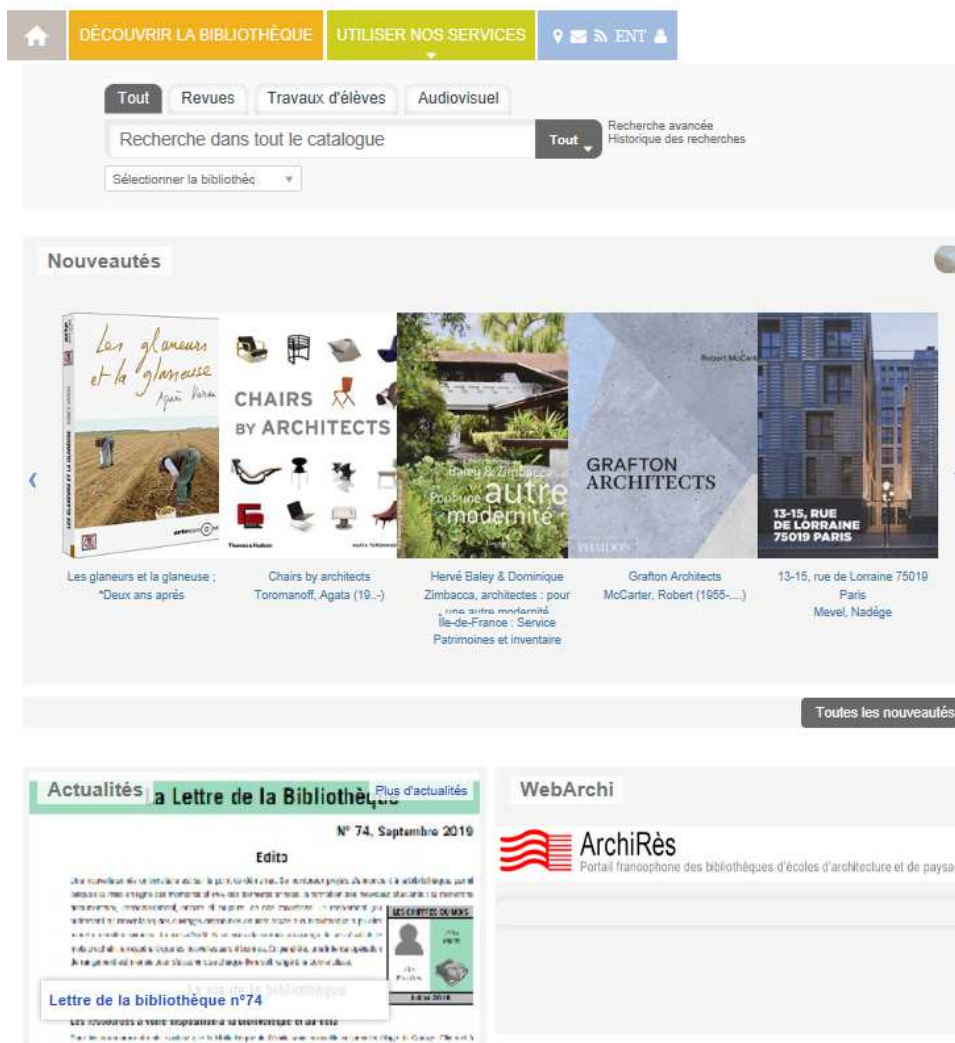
DÉCOUVRIR LA BIBLIOTHÈQUE
UTILISER NOS SERVICES
ENT

Tout
Revues
Travaux d'élèves
Audiovisuel

Recherche dans tout le catalogue
Tout
Recherche avancée
Historique des recherches

Sélectionner la bibliothèq

Nouveautés

Les glaneurs et la glaneuse
Agnès Varda

CHAIRS BY ARCHITECTS

Baley & Zimbacca
Pour une autre modernité

Robert McCarter
GRAFTON ARCHITECTS
PHAIDON

13-15, RUE DE LORRAINE 75019 PARIS

Les glaneurs et la glaneuse ; *Deux ans après

Chairs by architects
Toromanoff, Agata (19..-)

Hervé Baley & Dominique Zimbacca, architectes : pour une autre modernité
Île-de-France : Service Patrimoines et inventaire

Grafton Architects
McCarter, Robert (1955-....)

13-15, rue de Lorraine 75019 Paris
Mevel, Nadège

Toutes les nouveautés

Actualités
La Lettre de la Bibliothèque
Plus d'actualités
N° 74, Septembre 2019
Edito
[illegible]
LES COFFRETS DU MOIS
Lettre de la bibliothèque n°74
La vie de la bibliothèque
Les ressources à votre disposition à la bibliothèque et ailleurs
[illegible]

WebArchi
ArchiRès
Portail francophone des bibliothèques d'écoles d'architecture et de paysa